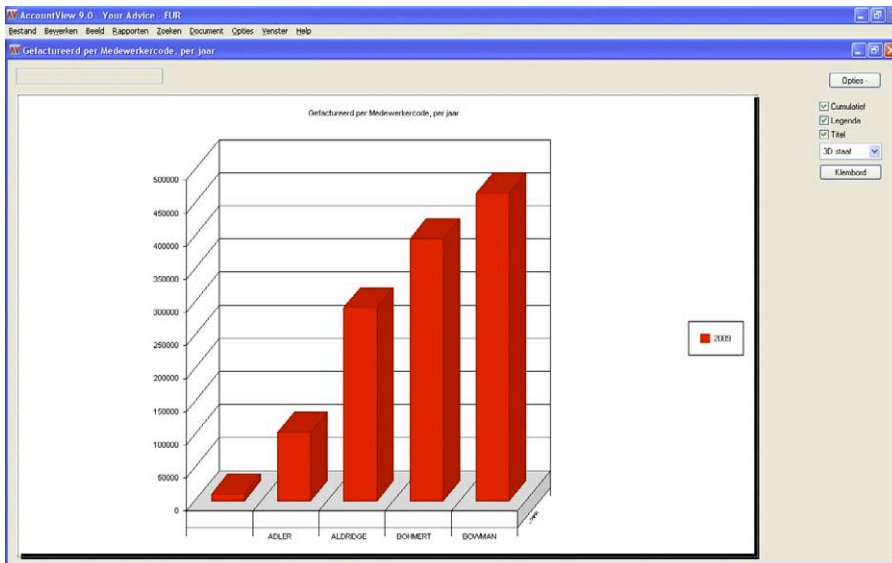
AccountView 9.0 - Your Advice - EUR

Bestand Bewerken Beeld Rapporten Zoeken Document Opties Venster Help

Gefactureerd per Medewerkercode, per jaar

Opties

Cumulatief

Legenda

Titel

3D staaf

Klembord

Gefactureerd per Medewerkercode, per jaar

500000
450000
400000
350000
300000
250000
200000
150000
100000
50000
0

ADLER
ALDRIDGE
BOHMERT
BOWMAN

Jaar

2009